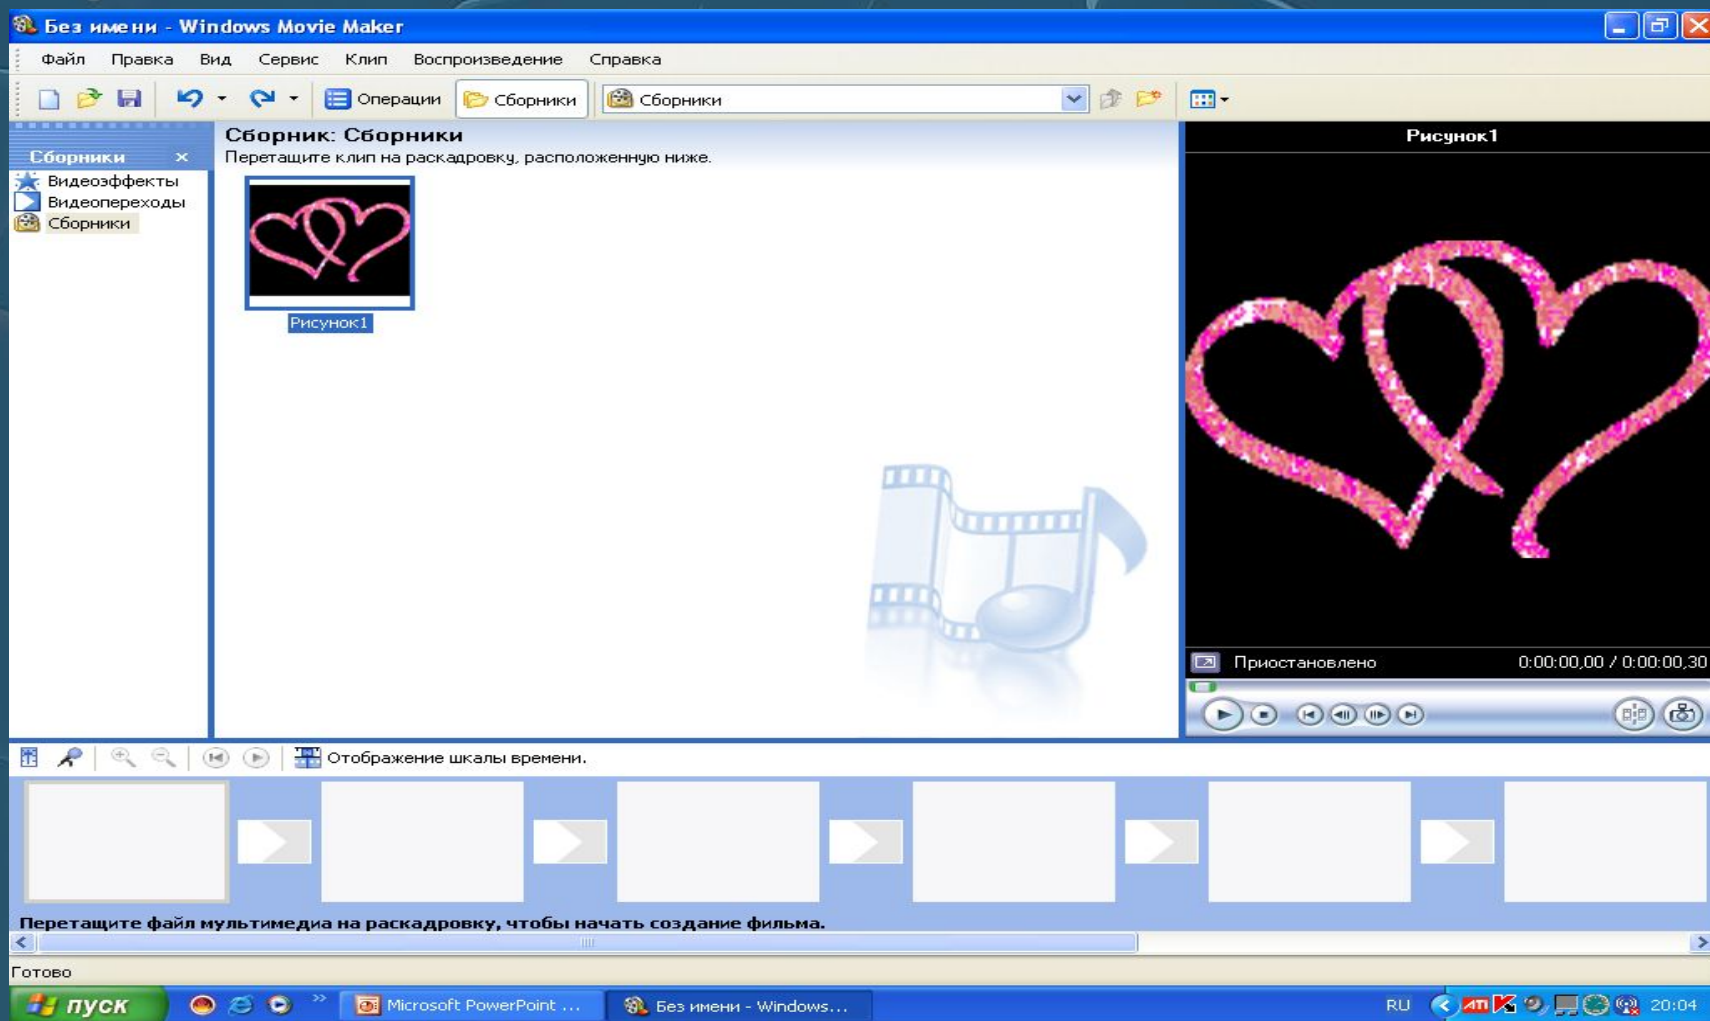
Без имени - Windows Movie Maker

Файл Правка Вид Сервис Клип Воспроизведение Справка

Операции Сборники Сборники

Сборники ×
Видеоэффекты
Видеопереходы
Сборники

Сборник: Сборники
Перетащите клип на раскадровку, расположенную ниже.

Рисунок1

Рисунок1

Приостановлено 0:00:00,00 / 0:00:00,30

Отображение шкалы времени.

Перетащите файл мультимедиа на раскадровку, чтобы начать создание фильма.

Готово

пуск Microsoft PowerPoint ... Без имени - Windows... RU 20:04